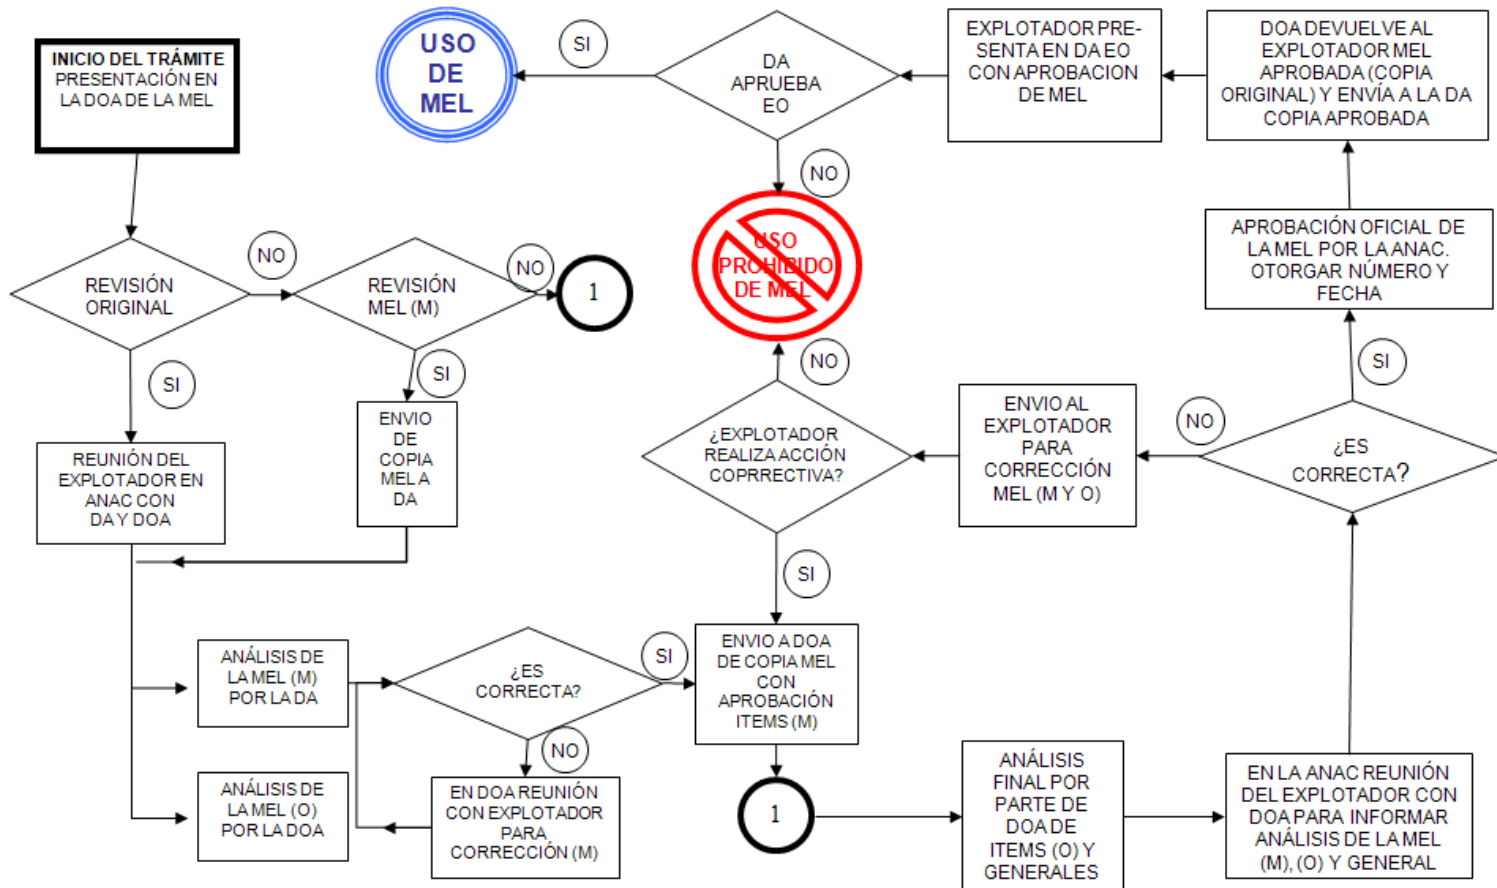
INICIO DEL TRÁMITE PRESENTACIÓN EN LA DOA DE LA MEL

USO DE MEL

SI

DA APRUEBA EO

EXPLOTADOR PRESENTA EN DA EO CON APROBACION DE MEL

DOA DEVUELVE AL EXPLOTADOR MEL APROBADA (COPIA ORIGINAL) Y ENVÍA A LA DA COPIA APROBADA

NO

USO PROHIBIDO DE MEL

NO

REVISIÓN ORIGINAL

REVISIÓN MEL (M)

NO

1

APROBACIÓN OFICIAL DE LA MEL POR LA ANAC. OTORGAR NÚMERO Y FECHA

SI

SI

NO

SI

REUNIÓN DEL EXPLOTADOR EN ANAC CON DA Y DOA

ENVIO DE COPIA MEL A DA

¿EXPLOTADOR REALIZA ACCIÓN COPRRECTIVA?

ENVIO AL EXPLOTADOR PARA CORRECCIÓN MEL (M Y O)

NO

¿ES CORRECTA?

SI

ANÁLISIS DE LA MEL (M) POR LA DA

¿ES CORRECTA?

SI

ENVIO A DOA DE COPIA MEL CON APROBACIÓN ITEMS (M)

NO

ANÁLISIS DE LA MEL (O) POR LA DOA

EN DOA REUNIÓN CON EXPLOTADOR PARA CORRECCIÓN (M)

1

ANÁLISIS FINAL POR PARTE DE DOA DE ITEMS (O) Y GENERALES

EN LA ANAC REUNIÓN DEL EXPLOTADOR CON DOA PARA INFORMAR ANÁLISIS DE LA MEL (M), (O) Y GENERAL